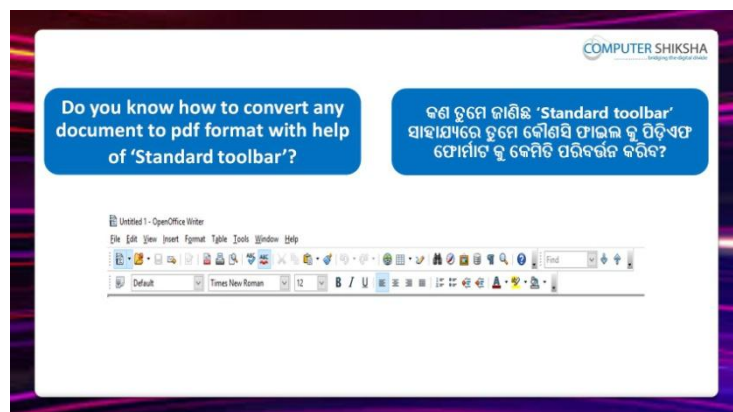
COMPUTER SHIKSHA
bridging the digital divide

Do you know how to convert any document to pdf format with help of 'Standard toolbar'?

କଣ ତୁମେ ଜାଣିଛ 'Standard toolbar' ସାହାଯ୍ୟରେ ତୁମେ କୌଣସି ଫାଇଲ କୁ ପିଡ଼ିଏଫ ଫୋର୍ମାଟ କୁ କେମିତି ପରିବର୍ତ୍ତନ କରିବ?

Untitled 1 - OpenOffice Writer
File Edit View Insert Format Table Tools Window Help
Find
Default Times New Roman 12 B I U